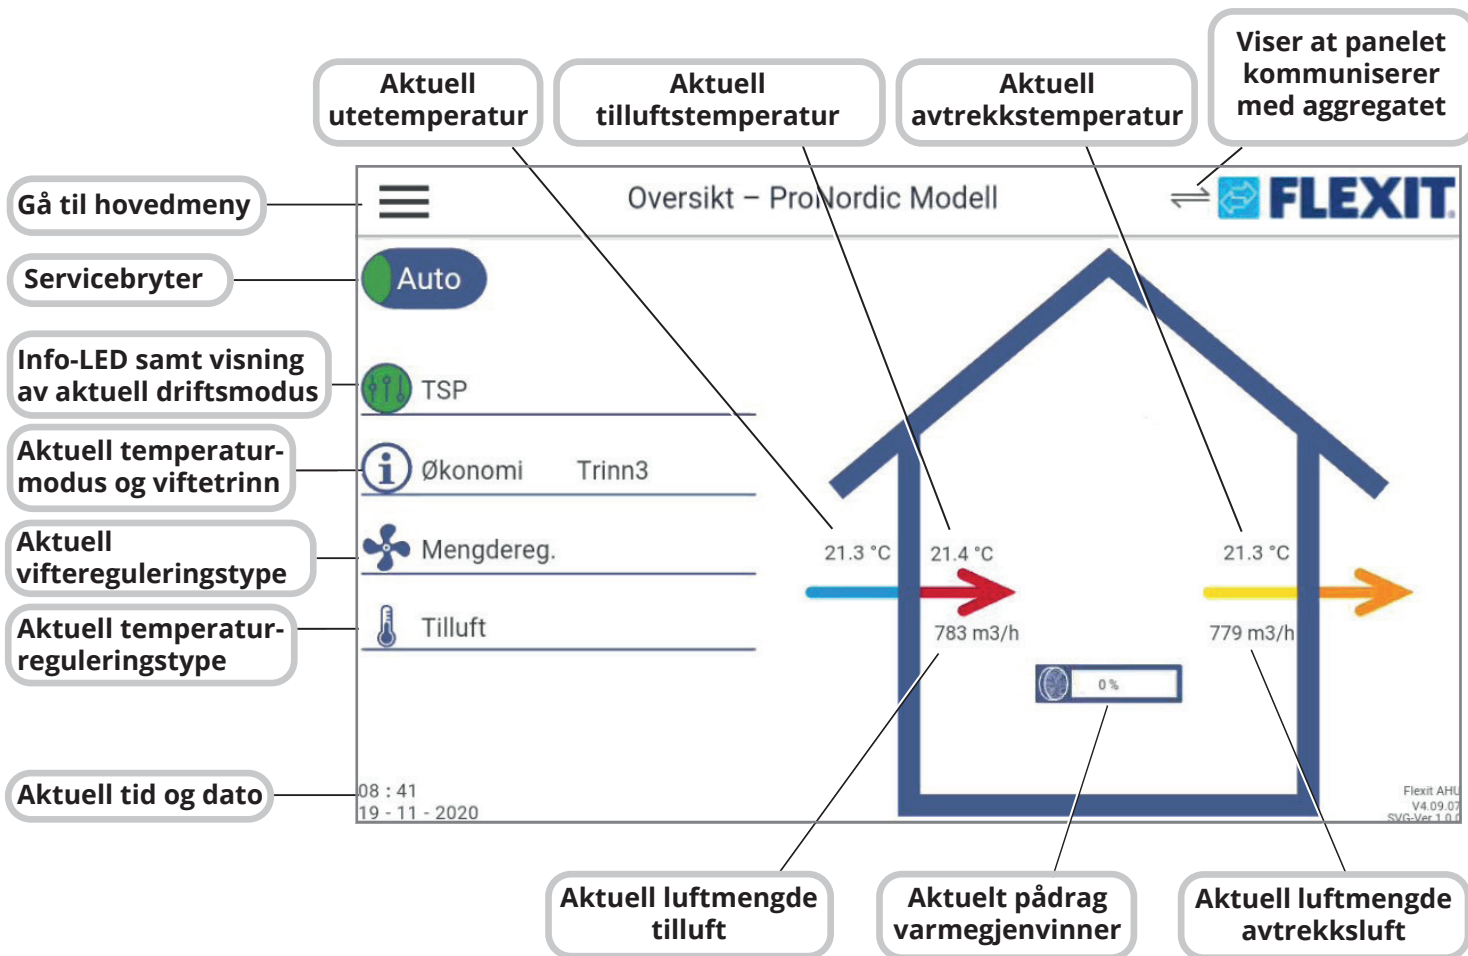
Aktuell utetemperatur

Aktuell tilluftstemperatur

Aktuell avtrekkstemperatur

Viser at panelet kommuniserer med aggregatet

Gå til hovedmeny

Servicebryter

Info-LED samt visning av aktuell driftsmodus

Aktuell temperaturmodus og viftetrinn

Aktuell vifteregulerinstype

Aktuell temperaturreguleringstype

Aktuell tid og dato

Oversikt – ProNordic Modell

FLEXIT

Auto

TSP

Økonomi Trinn3

Mengdereg.

Tilluft

21.3 °C

21.4 °C

21.3 °C

783 m3/h

779 m3/h

0 %

08 : 41
19 - 11 - 2020

Flexit AHU
V4.09.07
SVG-Ver 1.0.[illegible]

Aktuell luftmengde tilluft

Aktuelt pådrag varmegjenvinner

Aktuell luftmengde avtrekksluft